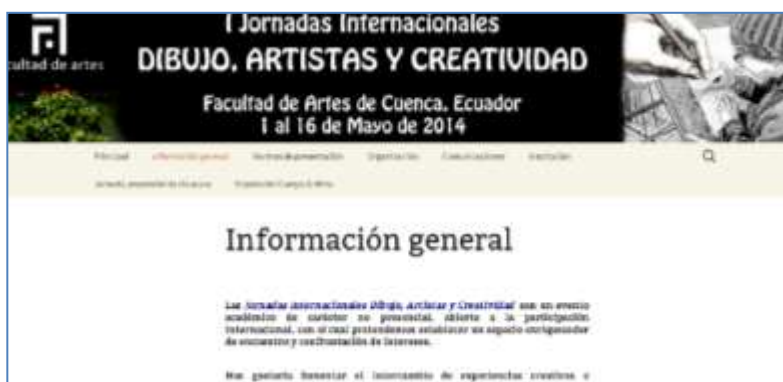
cultad de artes

I Jornadas Internacionales
DIBUJO, ARTISTAS Y CREATIVIDAD
Facultad de Artes de Cuenca, Ecuador
1 al 16 de Mayo de 2014

Principal Información general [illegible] Organización Comunicaciones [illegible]
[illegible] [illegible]

Información general

Las Jornadas Internacionales Dibujo, Artistas y Creatividad son un evento académico de carácter no presencial, abierto a la participación internacional, con el cual pretendemos establecer un espacio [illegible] de encuentro y confrontación de intereses.

Nos gustaría fomentar el intercambio de experiencias creativas y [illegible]